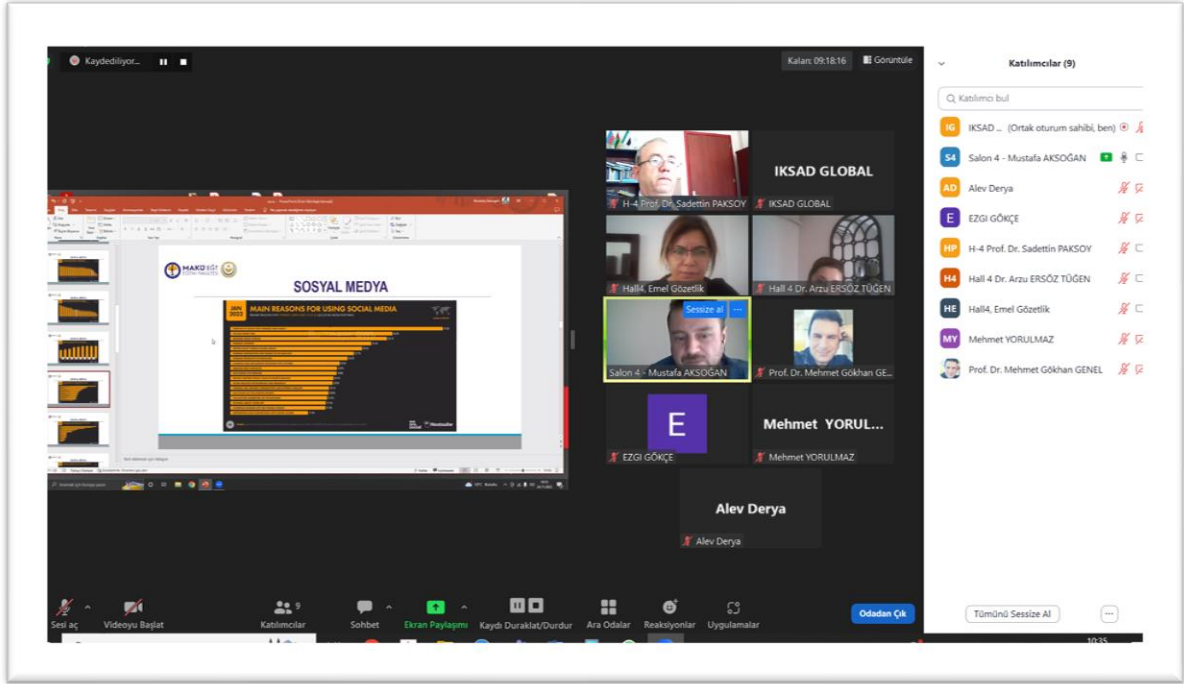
Kaydediliyor...

Kalan: 09:18:16

Görüntüle

SOSYAL MEDYA

MAIN REASONS FOR USING SOCIAL MEDIA

H-4 Prof. Dr. Sadettin PAKSOY

IKSAD GLOBAL

IKSAD GLOBAL

Hall4. Emel Gözetlik

Hall 4 Dr. Arzu ERSÖZ TÜĞEN

Sessize al

Salon 4 - Mustafa AKSOĞAN

Prof. Dr. Mehmet Gökhan GE...

E

EZGI GÖKÇE

Mehmet YORUL...

Mehmet YORULMAZ

Alev Derya

Alev Derya

Katılımcılar (9)

Katılımcı bul

IKSAD ... (Ortak oturum sahibi, ben)

Salon 4 - Mustafa AKSOĞAN

Alev Derya

EZGI GÖKÇE

H-4 Prof. Dr. Sadettin PAKSOY

Hall 4 Dr. Arzu ERSÖZ TÜĞEN

Hall4, Emel Gözetlik

Mehmet YORULMAZ

Prof. Dr. Mehmet Gökhan GENEL

Sesi aç

Videoyu Başlat

9 Katılımcılar

Sohbet

Ekran Paylaşımı

Kaydı Duraklat/Durdur

Ara Odalar

Reaksiyonlar

Uygulamalar

Odadan Çık

Tümünü Sessize Al

10:35